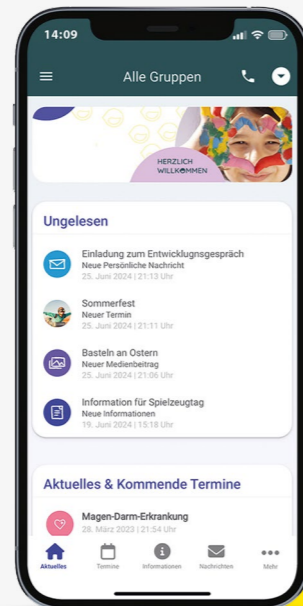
14:09

Alle Gruppen

HERZLICH WILLKOMMEN

Ungelesen

Einladung zum Entwicklungsgespräch
Neue Persönliche Nachricht
25. Juni 2024 | 21:13 Uhr

Sommerfest
Neuer Termin
25. Juni 2024 | 21:11 Uhr

Basteln an Ostern
Neuer Medienbeitrag
25. Juni 2024 | 21:06 Uhr

Information für Spielzeugtag
Neue Informationen
19. Juni 2024 | 15:18 Uhr

Aktuelles & Kommende Termine

Magen-Darm-Erkrankung
28. März 2023 | 21:54 Uhr

Aktuelles
Termine
Informationen
Nachrichten
Mehr